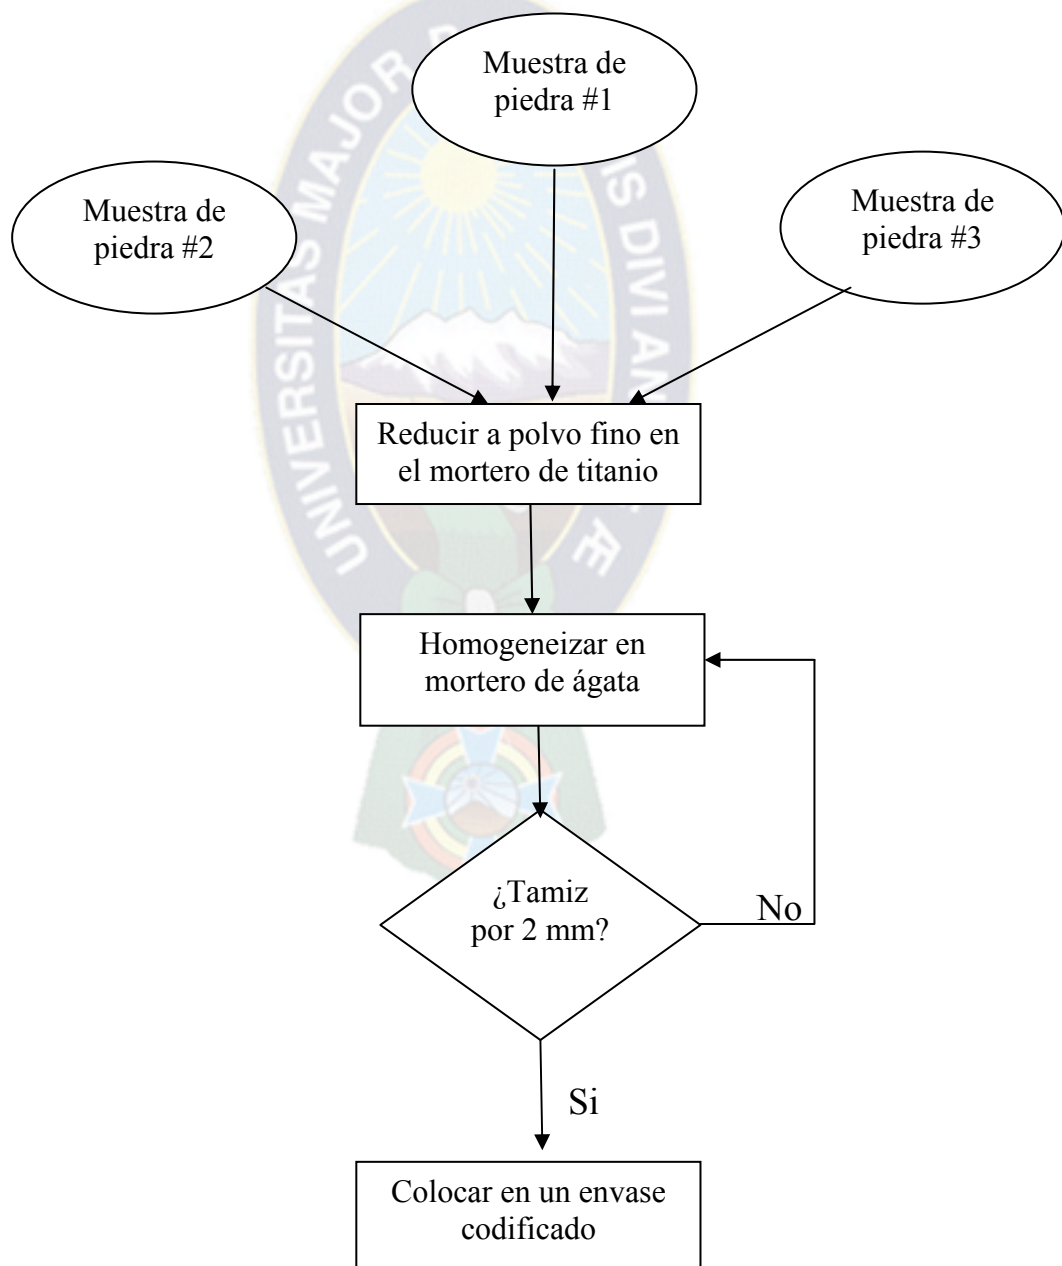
Muestra de piedra #1

Muestra de piedra #2

Muestra de piedra #3

Reducir a polvo fino en el mortero de titanio

Homogeneizar en mortero de ágata

¿Tamiz por 2 mm?

No

Si

Colocar en un envase codificado

UNIVERSITAS MAJOR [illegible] DIVI AN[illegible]